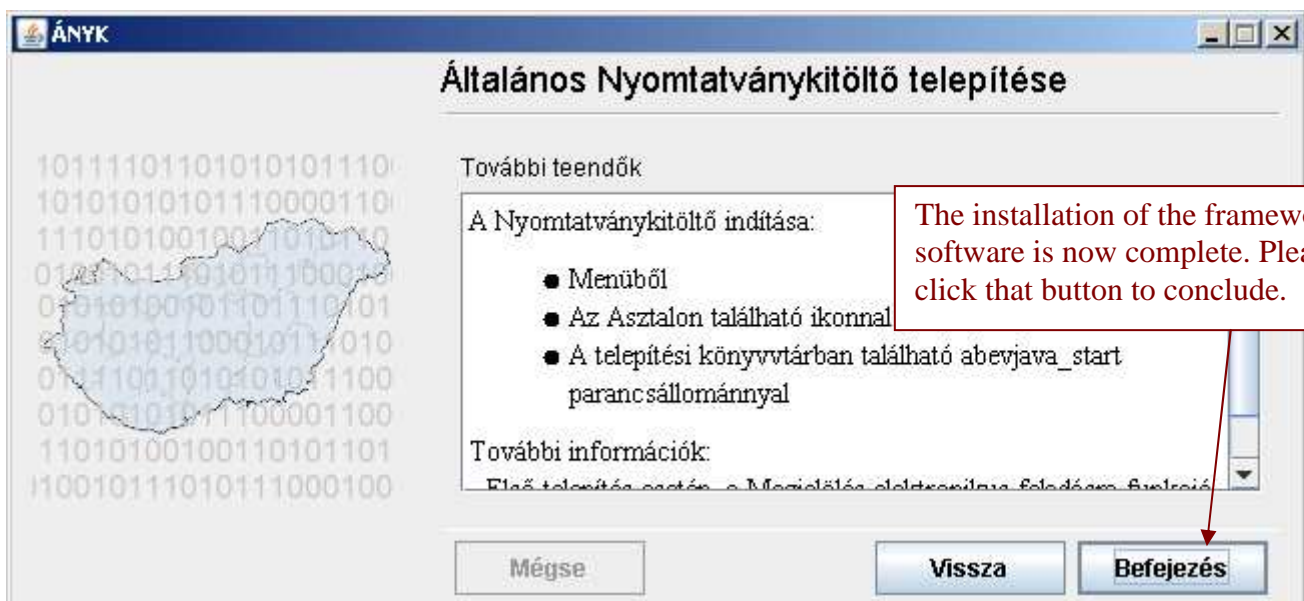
ÁNYK

Általános Nyomtatványkitöltő telepítése

10111101101010101110
10101010101110000110
11101010010011010110
01010101101011100010
01010100101101110101
01010101100010111010
01111001101010101100
01011010101100001100
11010100100110101101
10010111010111000100

További teendők

A Nyomtatványkitöltő indítása:

● Menüből
● Az Asztalon található ikonnal
● A telepítési könyvvtárban található abevjava_start parancsállománnyal

További információk:

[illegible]

The installation of the framew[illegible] software is now complete. Plea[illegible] click that button to conclude.

Mégse

Vissza

Befejezés